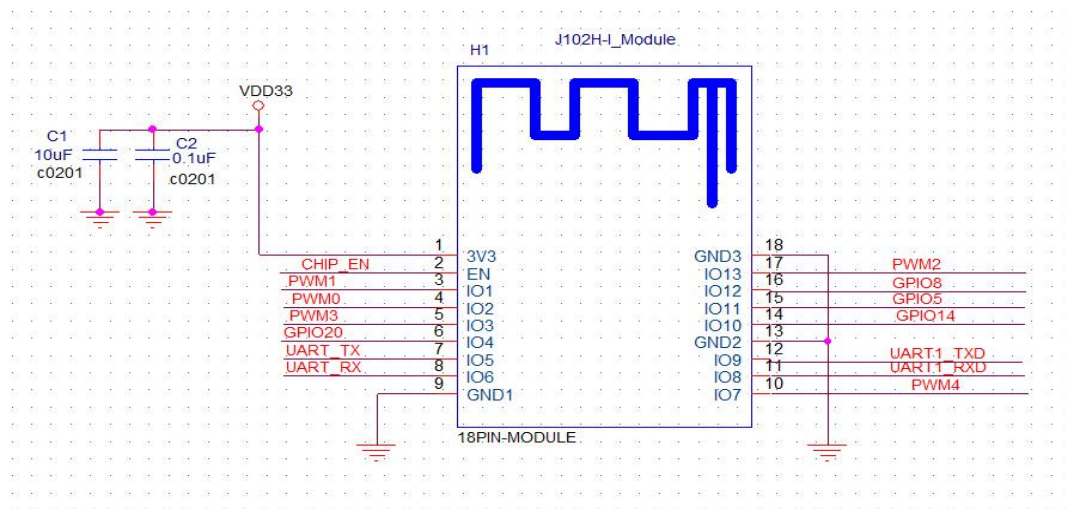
H1
J102H-I_Module
VDD33
C1
10uF
c0201
C2
0.1uF
c0201
1 3V3
CHIP_EN 2 EN
PWM1 3 IO1
PWM0 4 IO2
PWM3 5 IO3
GPIO20 6 IO4
UART_TX 7 IO5
UART_RX 8 IO6
9 GND1
GND3 18
IO13 17 PWM2
IO12 16 GPIO8
IO11 15 GPIO5
IO10 14 GPIO14
GND2 13
IO9 12 UART1_TXD
IO8 11 UART1_RXD
IO7 10 PWM4
18PIN-MODULE